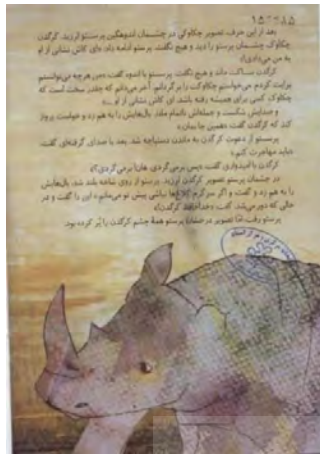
۱۵۲۲۸۵
بعد از این حرف، تصویر چکاوک در چشمان اندوهگین پرستو لرزید. کرگدن چکاوک در چشمان پرستو را دید و هیچ نگفت. پرستو قصه یاد داد: کاش نشانش از او به من می‌دادی!
کرگدن ساکت ماند و هیچ نگفت. پرستو با اندوه گفت: من هرچه می‌توانستم برایت کردم. می‌خواستم چکاوک را برگردانم. آخر می‌دانم که چقدر سخت است که چکاوک کسی برای همیشه رفته باشد. ای کاش نشانش از او...
و صدایش شکست و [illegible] بال‌هایش را به هم زد و خواست پرواز کند که کرگدن گفت: همین جا بمان!
پرستو از دعوت کرگدن به ماندن دستپاچه شد. بعد با صدای گرفته‌ای گفت: شاید مهمان کسی...
کرگدن با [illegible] گفت: دیس برمی‌گردی، هان؟ برمی‌گردی؟
در چشمان پرستو تصویر کرگدن لرزید. پرستو از روی شاخه بلند شد. بال‌هایش را به هم زد و گفت: و اگر سرگرم کارها باشی پیش تو می‌مانم. و این را گفت و در حالی که دورش تند، کف به دندانهای کرگدن...
پرستو رفت، اما تصویر در فضای پرستو همهٔ چشم کرگدن را پُر کرده بود.